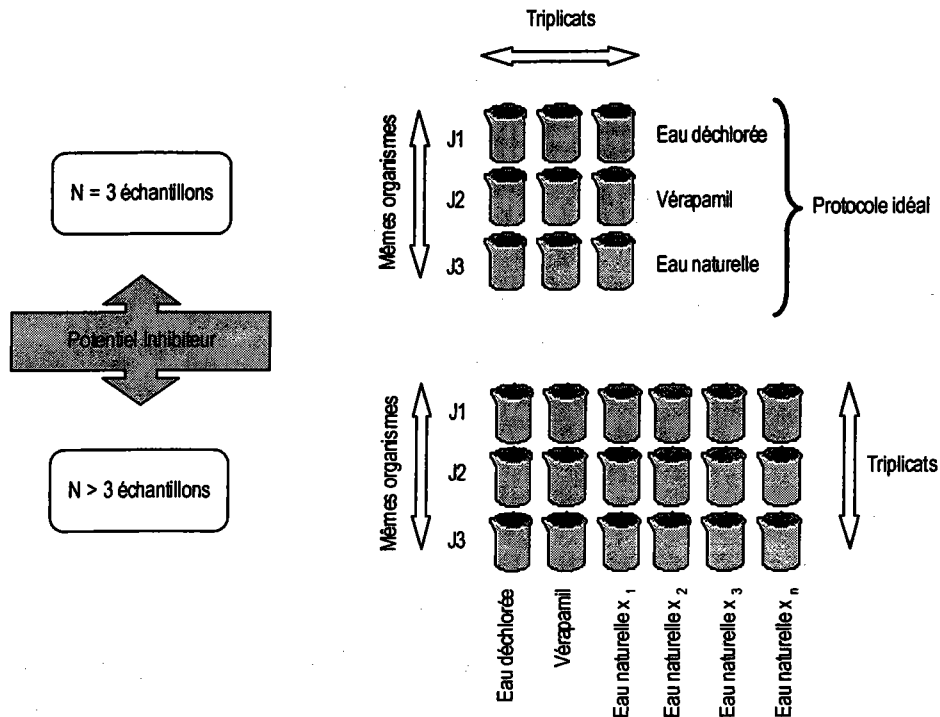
Triplicats

Mêmes organismes

J1
J2
J3

Eau déchlorée
Vérapamil
Eau naturelle

Protocole idéal

N = 3 échantillons

Potentiel inhibiteur

N > 3 échantillons

Mêmes organismes

J1
J2
J3

Triplicats

Eau déchlorée
Vérapamil
Eau naturelle $x_1$
Eau naturelle $x_2$
Eau naturelle $x_3$
Eau naturelle $x_n$